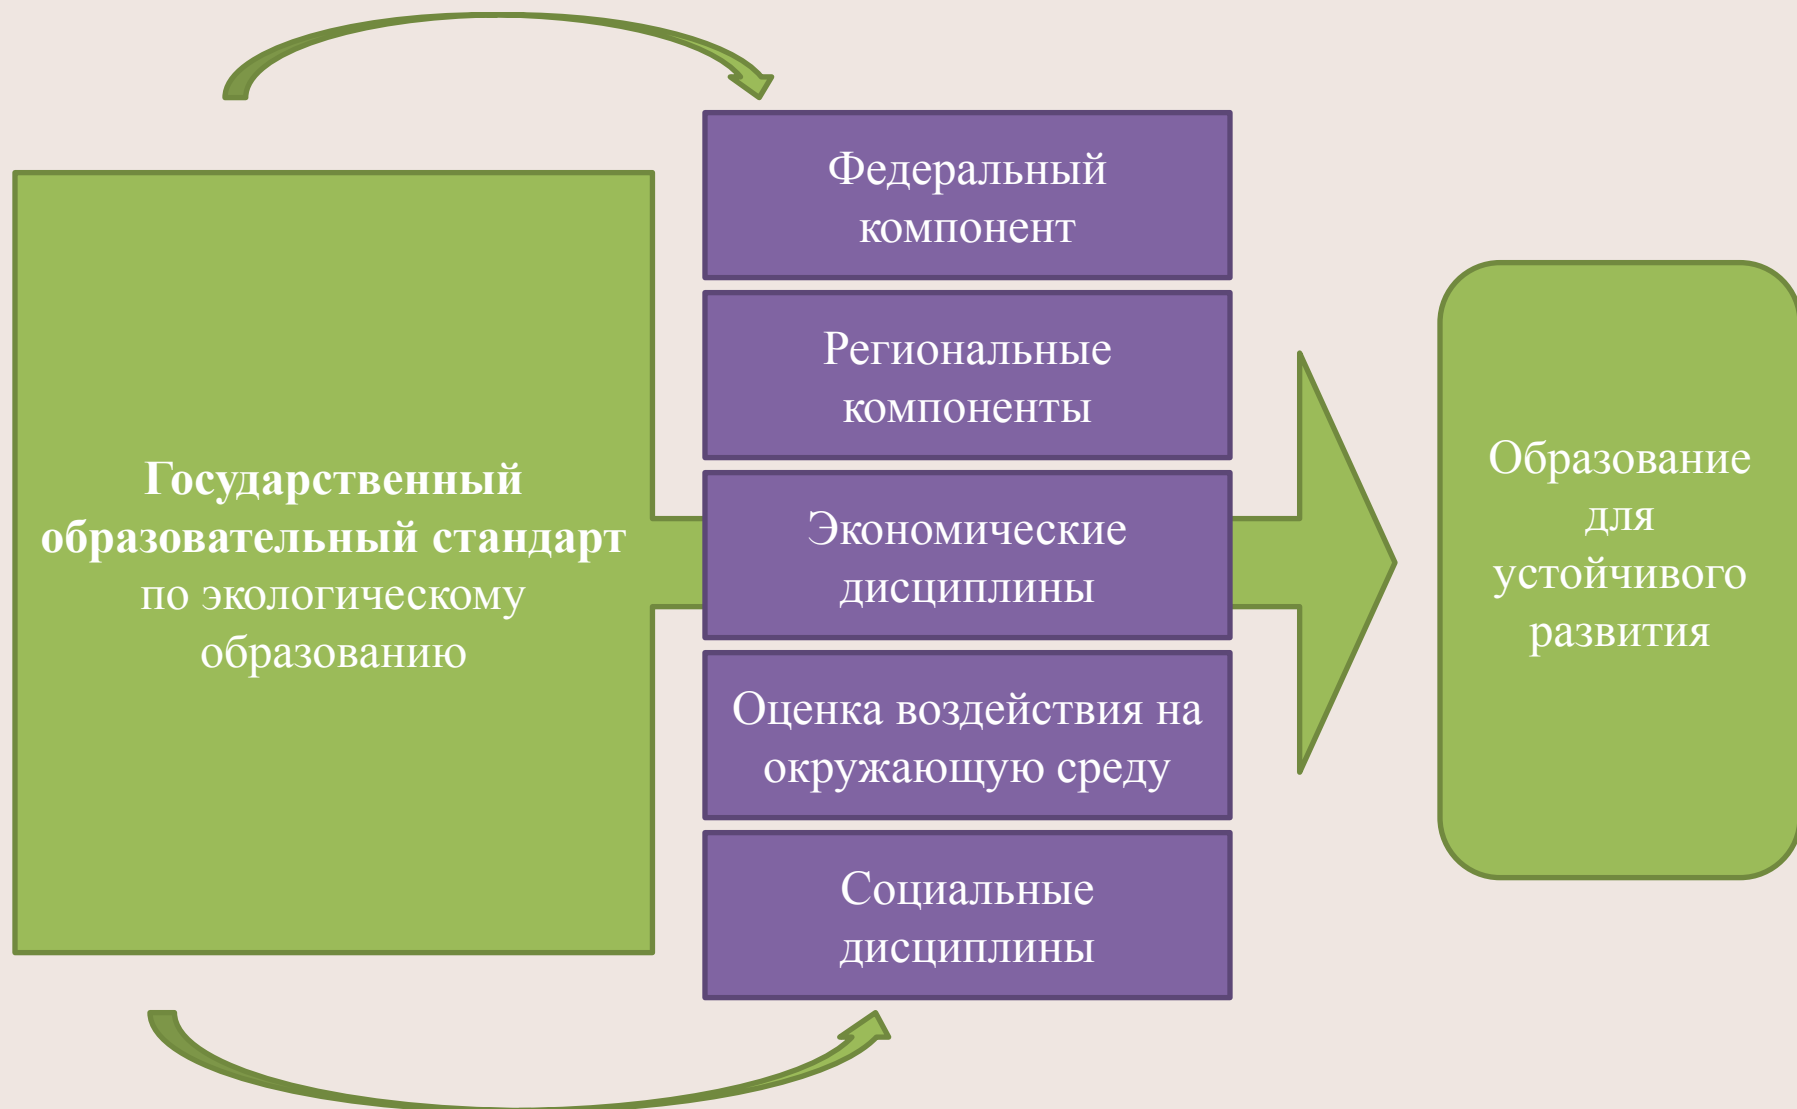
Государственный образовательный стандарт по экологическому образованию

Федеральный компонент

Региональные компоненты

Экономические дисциплины

Оценка воздействия на окружающую среду

Социальные дисциплины

Образование для устойчивого развития